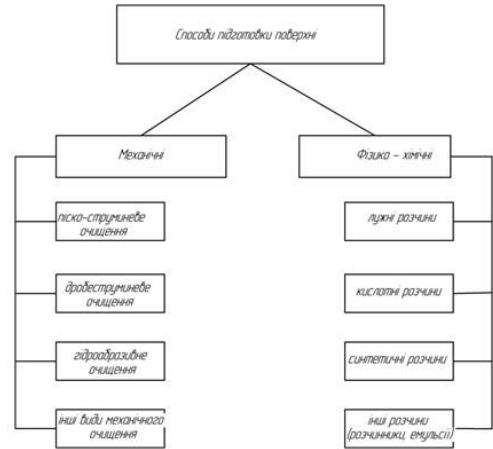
Способи підготовки поверхні

Механічні

піско-струминеве очищення

дробеструминеве очищення

гідроабразивне очищення

інші види механічного очищення

Фізико – хімічні

лужні розчини

кислотні розчини

синтетичні розчини

інші розчини (розчинниці, емульсії)